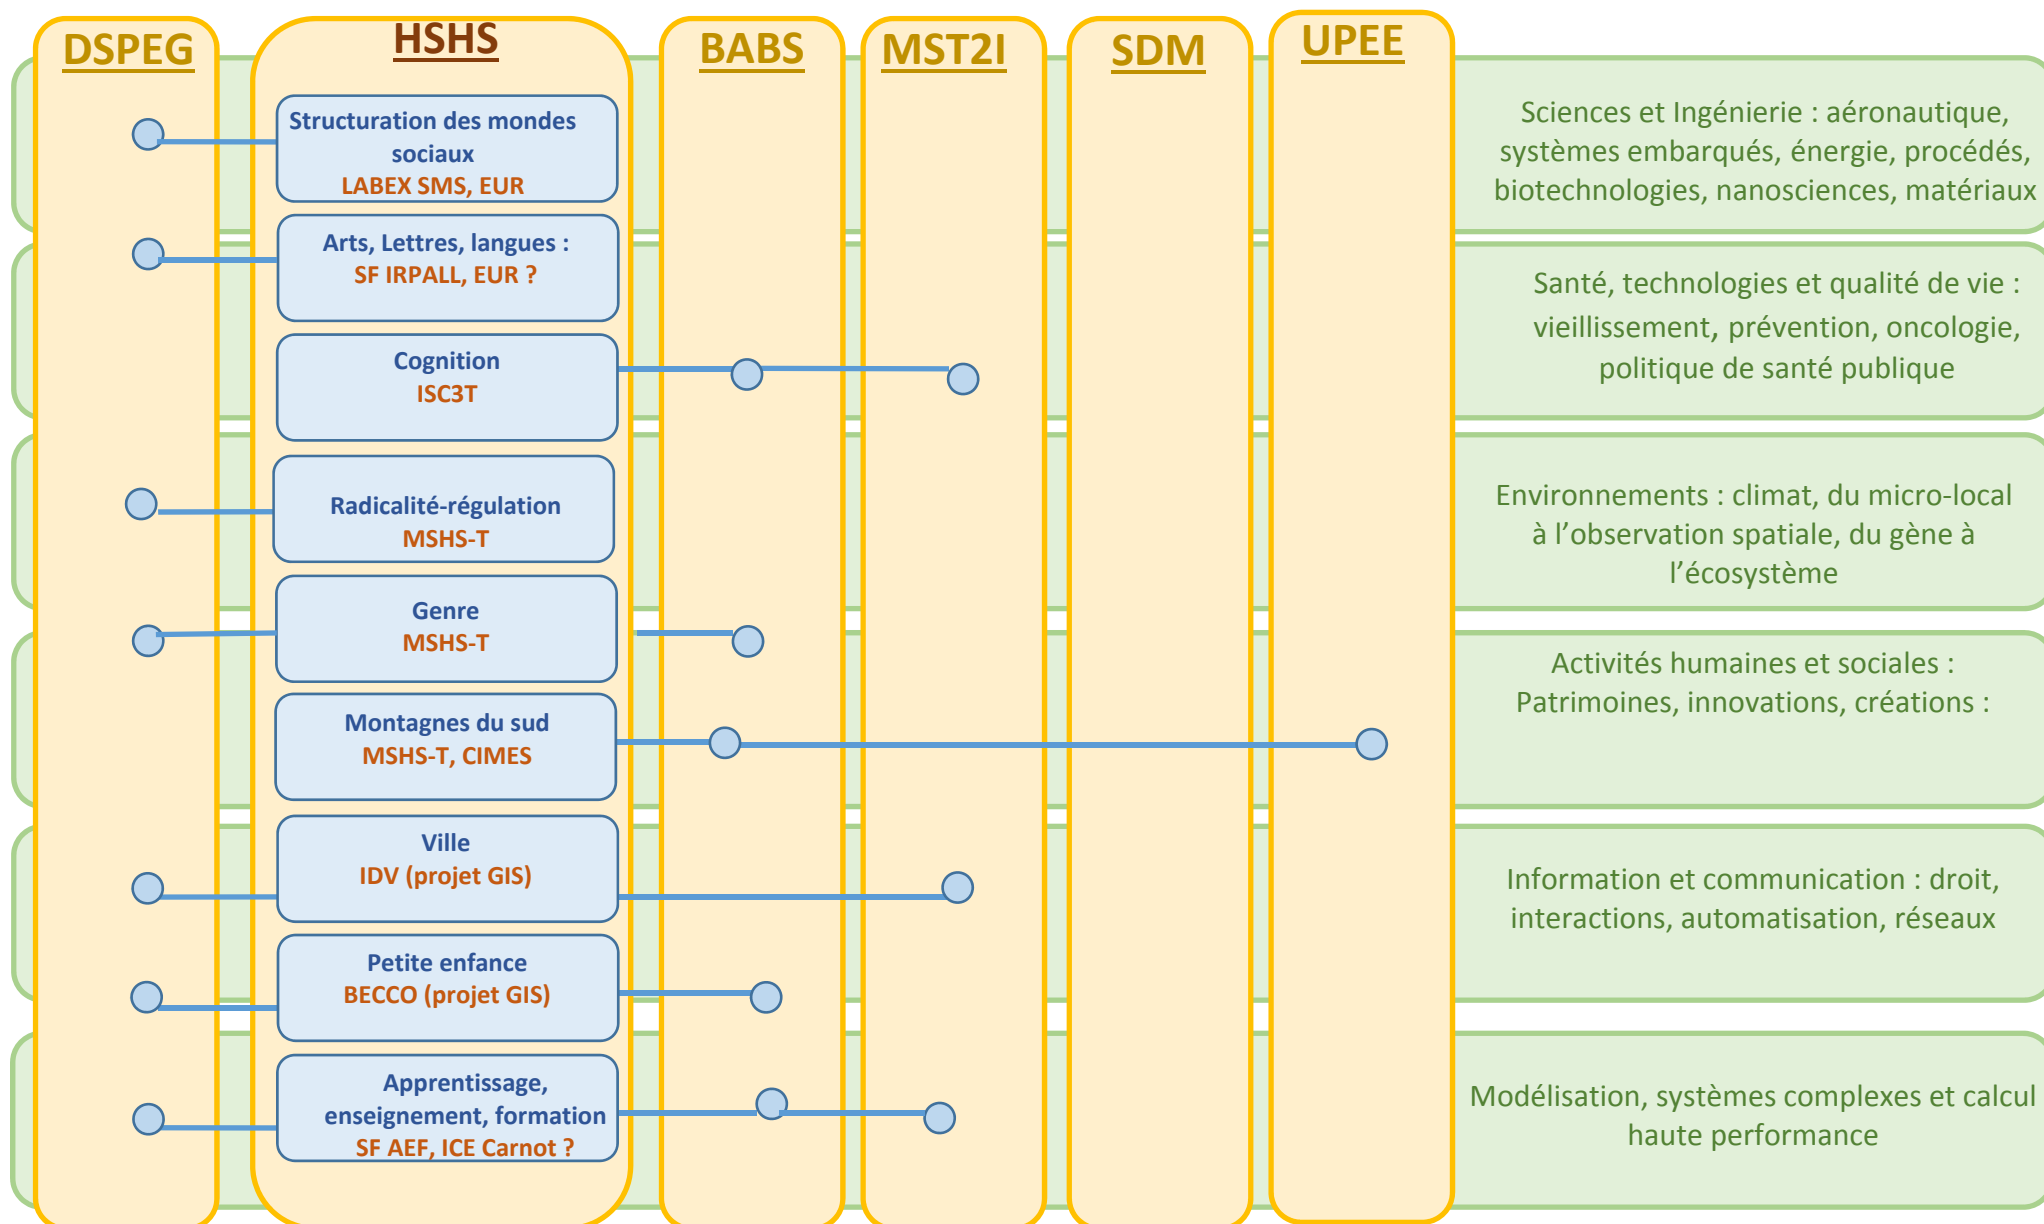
DSPEG

HSHS

BABS

MST2I

SDM

UPEE

Structuration des mondes sociaux
LABEX SMS, EUR

Arts, Lettres, langues :
SF IRPALL, EUR ?

Cognition
ISC3T

Radicalité-régulation
MSHS-T

Genre
MSHS-T

Montagnes du sud
MSHS-T, CIMES

Ville
IDV (projet GIS)

Petite enfance
BECCO (projet GIS)

Apprentissage, enseignement, formation
SF AEF, ICE Carnot ?

Sciences et Ingénierie : aéronautique, systèmes embarqués, énergie, procédés, biotechnologies, nanosciences, matériaux

Santé, technologies et qualité de vie : vieillissement, prévention, oncologie, politique de santé publique

Environnements : climat, du micro-local à l'observation spatiale, du gène à l'écosystème

Activités humaines et sociales : Patrimoines, innovations, créations :

Information et communication : droit, interactions, automatisation, réseaux

Modélisation, systèmes complexes et calcul haute performance